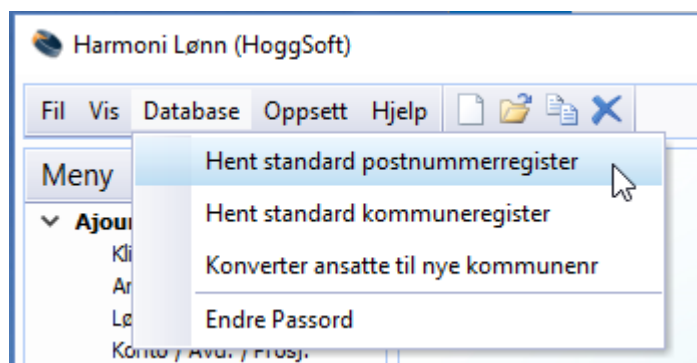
Harmoni Lønn (HoggSoft)

Fil Vis Database Oppsett Hjelp

Meny

Ajour

Kli

Ar

Lø

Konto / Avd. / Prosj.

Hent standard postnummerregister

Hent standard kommuneregister

Konverter ansatte til nye kommunenr

Endre Passord